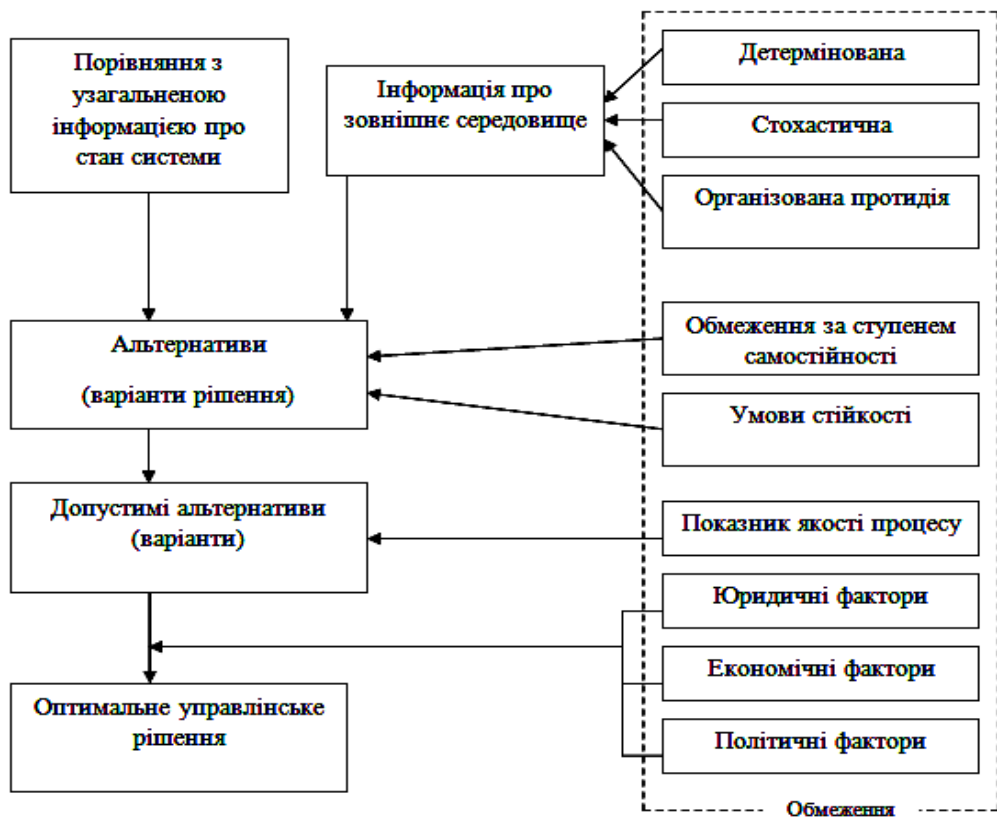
Порівняння з узагальненою інформацією про стан системи

Інформація про зовнішнє середовище

Детермінована

Стохастична

Організована протидія

Альтернативи

(варіанти рішення)

Обмеження за ступенем самостійності

Умови стійкості

Допустимі альтернативи (варіанти)

Показник якості процесу

Юридичні фактори

Економічні фактори

Оптимальне управлінське рішення

Політичні фактори

Обмеження